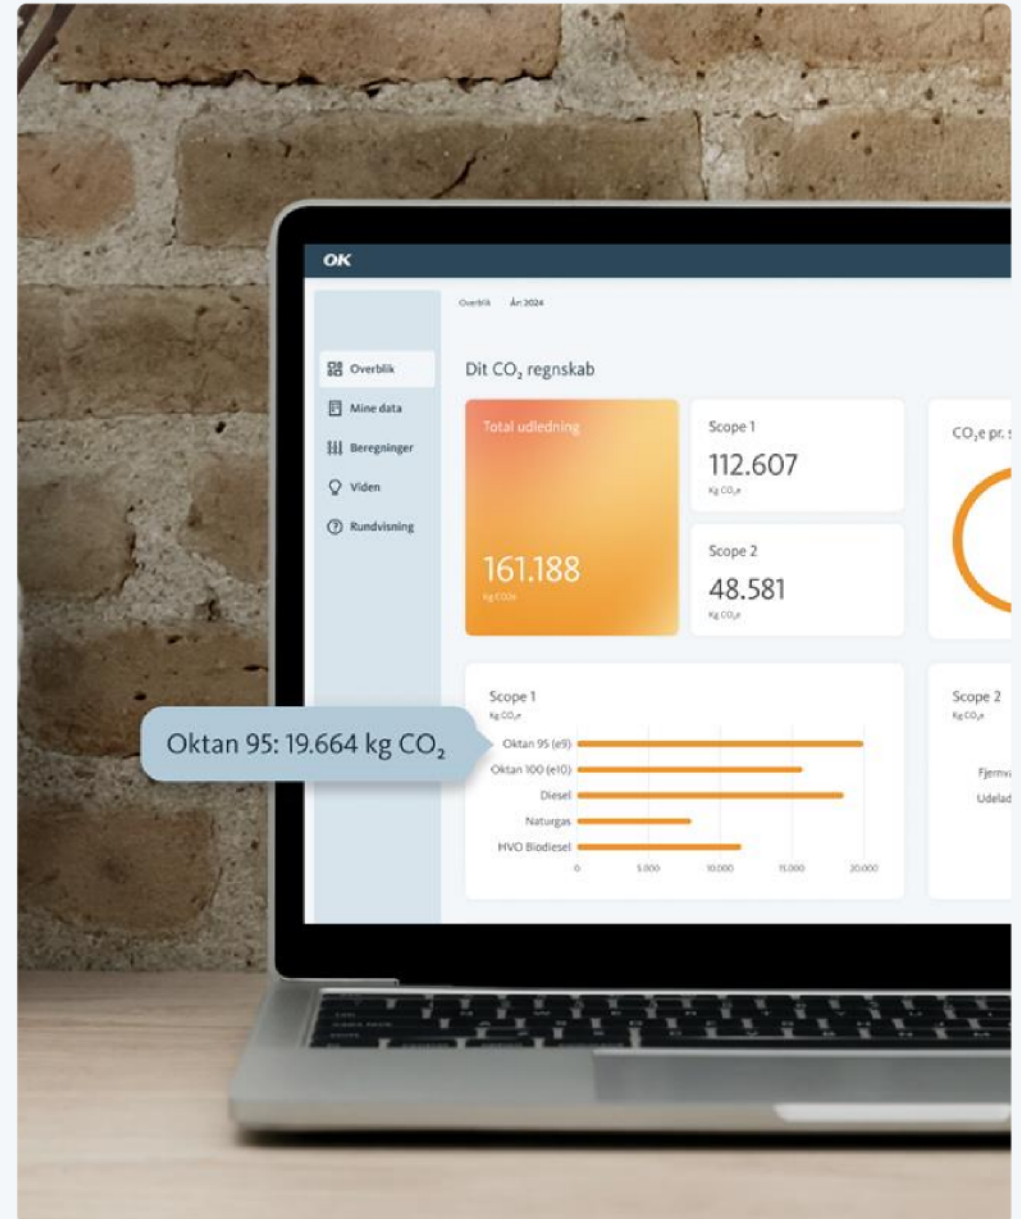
OK

Overblik År: 2024

Overblik
Mine data
Beregninger
Viden
Rundvisning

Dit $CO_2$ regnskab

Total udledning
161.188
Kg $CO_2e$

Scope 1
112.607
Kg $CO_2e$

Scope 2
48.581
Kg $CO_2e$

$CO_2e$ pr. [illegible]

Scope 1
Kg $CO_2e$

Oktan 95: 19.664 kg $CO_2$

Oktan 95 (e5)
Oktan 100 (e10)
Diesel
Naturgas
HVO Biodiesel

0
5.000
10.000
15.000
20.000

Scope 2
Kg $CO_2e$

Fjernv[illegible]
Udelad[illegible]